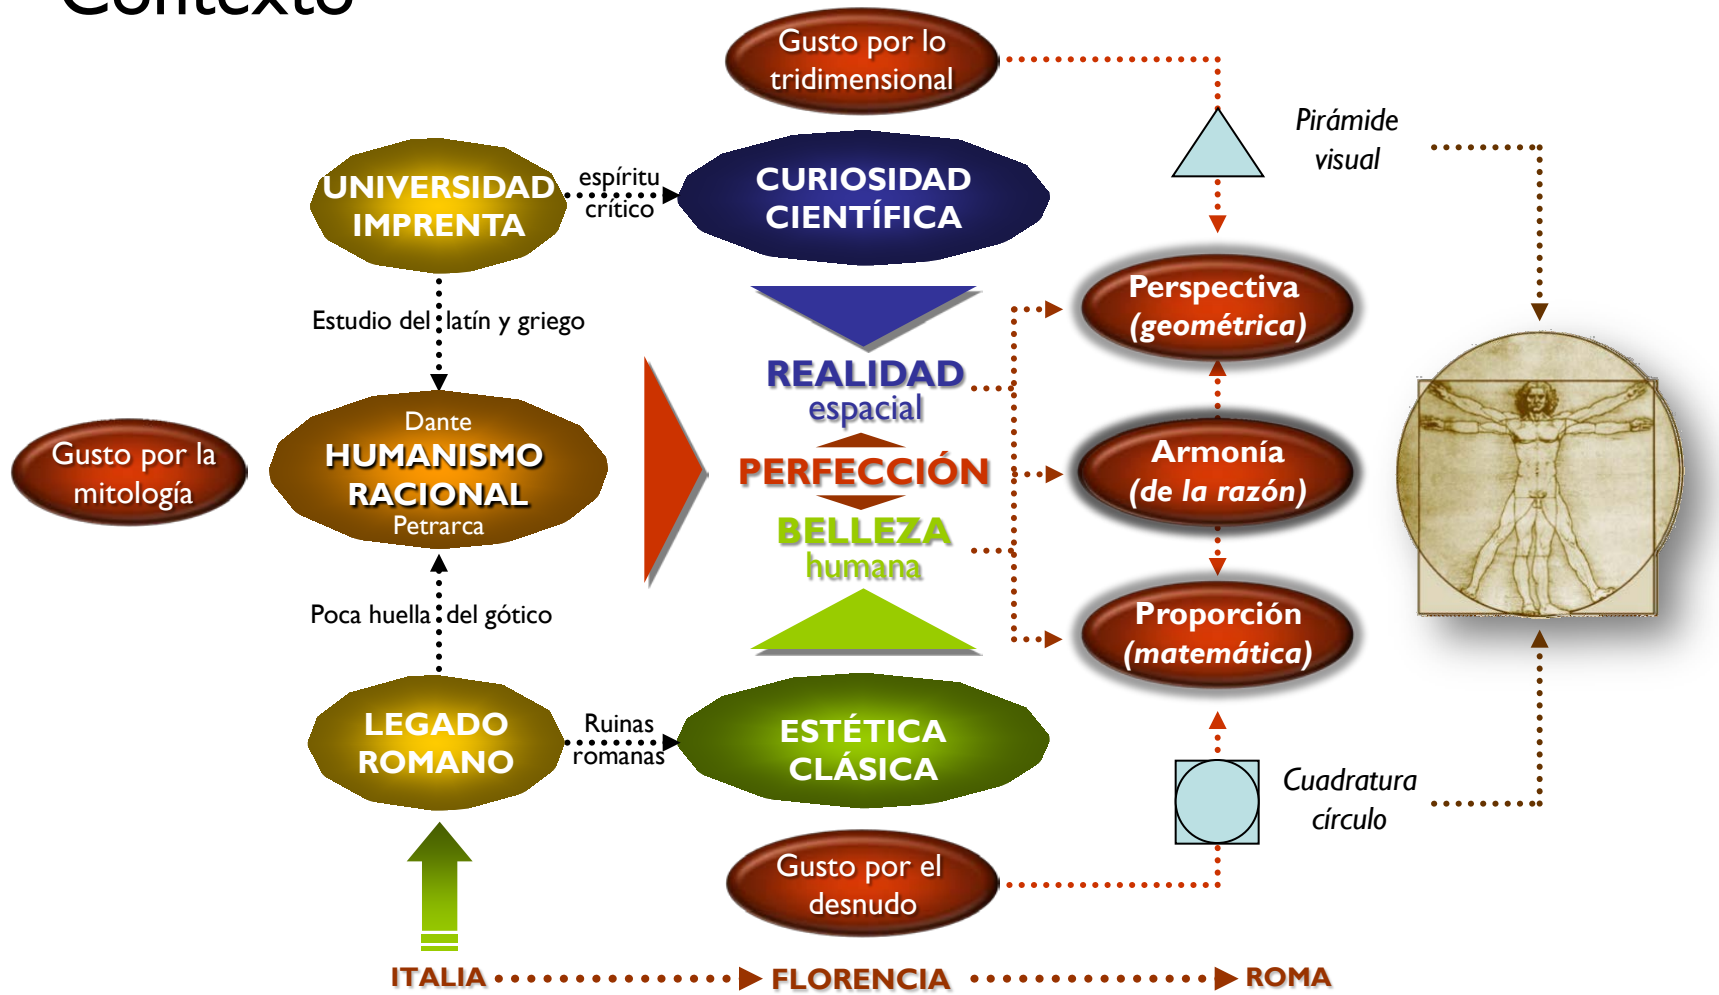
Contexto

Gusto por lo tridimensional

Pirámide visual

UNIVERSIDAD IMPRENTA

espíritu crítico

CURIOSIDAD CIENTÍFICA

Estudio del latín y griego

Perspectiva (geométrica)

REALIDAD espacial

Gusto por la mitología

Dante HUMANISMO RACIONAL Petrarca

PERFECCIÓN

Armonía (de la razón)

BELLEZA humana

Poca huella del gótico

Proporción (matemática)

LEGADO ROMANO

Ruinas romanas

ESTÉTICA CLÁSICA

Cuadratura círculo

Gusto por el desnudo

ITALIA FLORENCIA ROMA